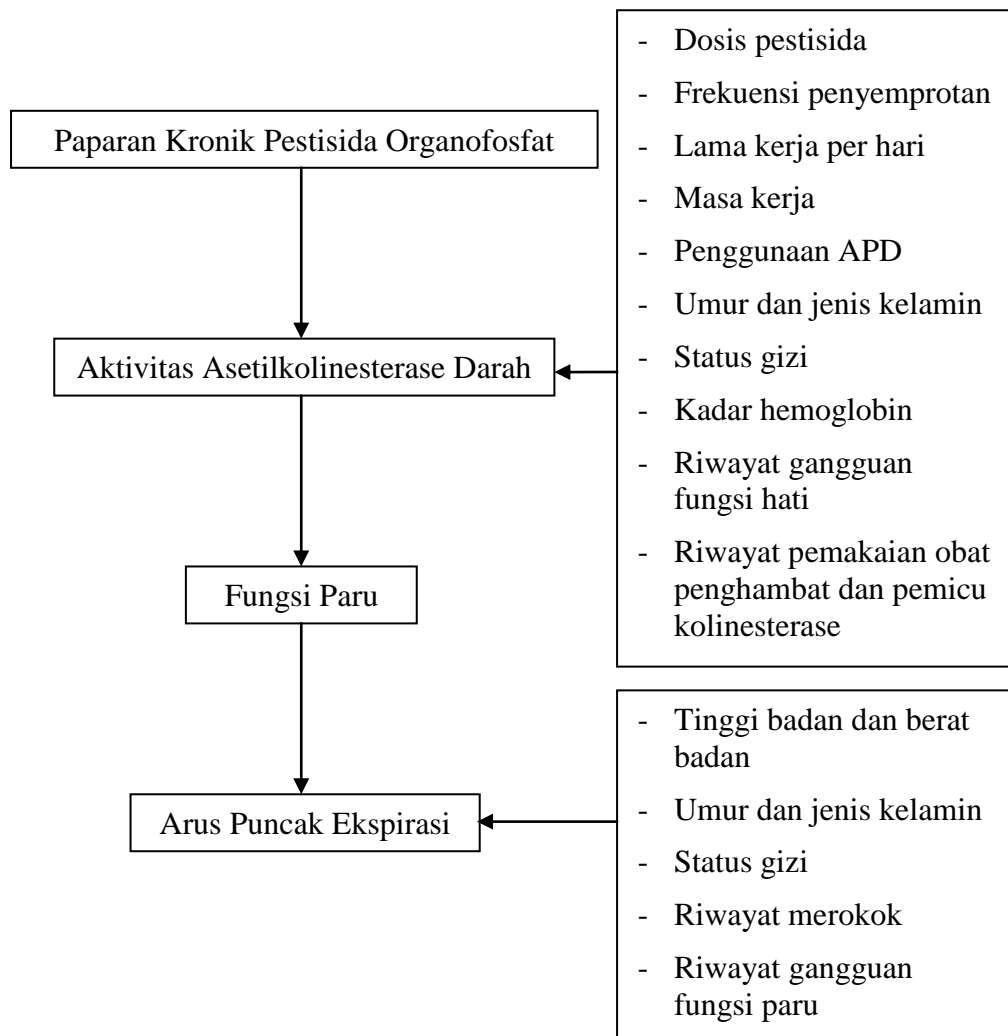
Paparan Kronik Pestisida Organofosfat

Aktivitas Asetilkolinesterase Darah

Fungsi Paru

Arus Puncak Ekspirasi

- Dosis pestisida
- Frekuensi penyemprotan
- Lama kerja per hari
- Masa kerja
- Penggunaan APD
- Umur dan jenis kelamin
- Status gizi
- Kadar hemoglobin
- Riwayat gangguan fungsi hati
- Riwayat pemakaian obat penghambat dan pemicu kolinesterase

- Tinggi badan dan berat badan
- Umur dan jenis kelamin
- Status gizi
- Riwayat merokok
- Riwayat gangguan fungsi paru